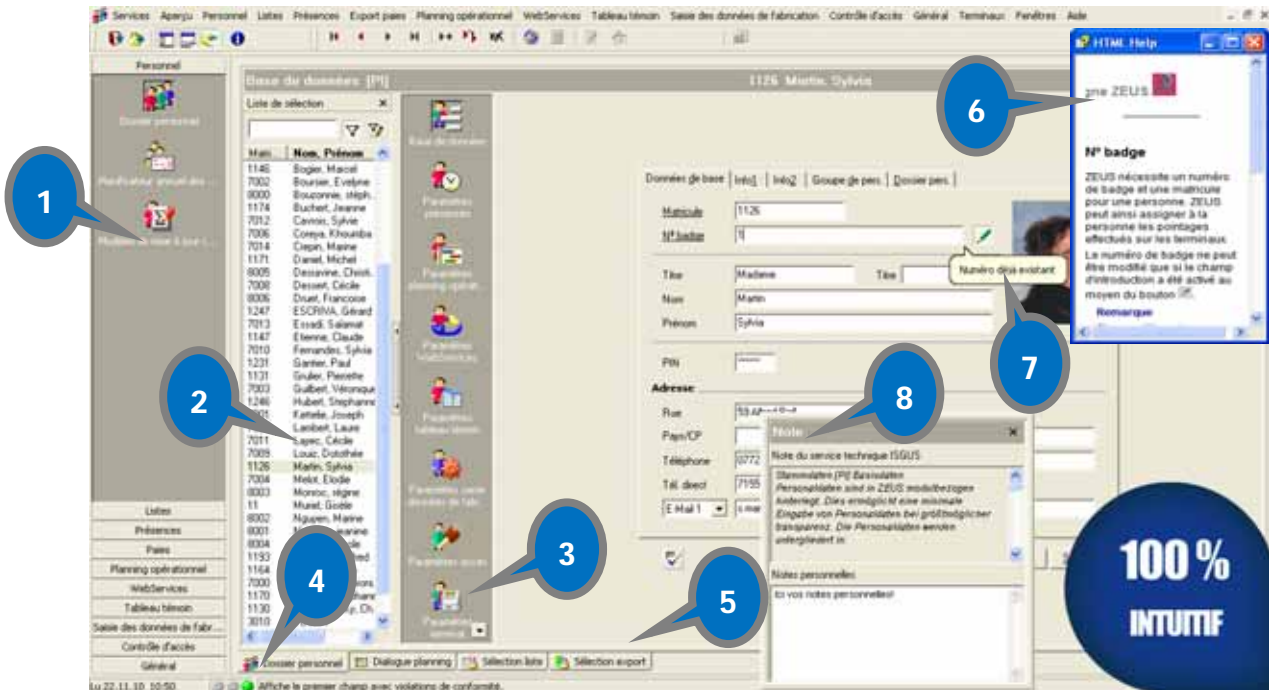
Services Aperçu Personnel Listes Présences Export paies Planning opérationnel WebServices Tableau témoin Saisie des données de fabrication Contrôle d'accès Général Terminaux Fenêtres Aide

Personnel

Dossier personnel

Planificateur annuel des ...

Modifier donnée à pour ...

Base de données [PI]

1126 Martin, Sylvia

Liste de sélection

| Matri. | Nom, Prénom |
|---|---|
| 1146 | Bogler, Marcel |
| 7002 | Boursier, Evelyne |
| 8000 | Bouzonnie, stéph... |
| 1174 | Buchert, Jeanne |
| 7012 | Cavrois, Sylvie |
| 7006 | Correya, Khounba |
| 7014 | Crepin, Marine |
| 1171 | Daniel, Michel |
| 8005 | Dessavine, Christ... |
| 7008 | Dessert, Cécile |
| 8006 | Druet, Françoise |
| 1247 | ESCRIVA, Gérard |
| 7013 | Essadi, Salamat |
| 1147 | Etienne, Claude |
| 7010 | Fernandez, Sylvia |
| 1231 | Garnier, Paul |
| 1131 | Gruiler, Pierrette |
| 7003 | Guilbert, Véronique |
| 1246 | Hubert, Stephanie |
| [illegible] | Kettele, Joseph |
| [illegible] | Lambert, Laure |
| 7011 | Lapec, Cécile |
| 7009 | Louic, Dorothée |
| 1126 | Martin, Sylvia |
| 7004 | Melot, Elodie |
| 8003 | Monroc, régine |
| 11 | Muret, Gisèle |
| 8002 | Nguyen, Marine |
| 8001 | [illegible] |
| 8004 | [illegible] |
| 1193 | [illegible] |
| 1164 | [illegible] |
| 7000 | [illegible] |
| 1170 | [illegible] |
| 1130 | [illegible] |
| 3010 | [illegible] |

Base de données

Paramètres personnel

Paramètres planning opérat...

Paramètres WebServices

Paramètres tableau témoin

Paramètres saisie données de fab...

Paramètres accès

Paramètres terminal

Données de base | Info1 | Info2 | Groupe de pers. | Dossier pers.

Matricule 1126
Nº badge 1
Numéro déjà existant
Titre Madame Titre
Nom Martin
Prénom Sylvia
PIN *****
Adresse
Rue
Pays/CP
Téléphone 0772
Tél. direct 7155
E-Mail 1

Note
Note du service technique ISGUS
Stammdaten [PI] Basisdaten Personaldaten sind in ZEUS modulbezogen hinterlegt. Dies ermöglicht eine minimale Eingabe von Personaldaten bei größtmöglicher transparenz. Die Personaldaten werden untergliedert in:
Notes personnelles
Ici vos notes personnelles!

HTML Help
ZEUS
Nº badge
ZEUS nécessite un numéro de badge et une matricule pour une personne. ZEUS peut ainsi assigner à la personne les pointages effectués sur les terminaux.
Le numéro de badge ne peut être modifié que si le champ d'introduction a été activé au moyen du bouton
Remarque

Listes
Présences
Paies
Planning opérationnel
WebServices
Tableau témoin
Saisie des données de fabr...
Contrôle d'accès
Général

Dossier personnel | Dialogue planning | Sélection liste | Sélection export

Lu 22.11.10 10:50 Affiche le premier champ avec violations de conformité.

1
2
3
4
5
6
7
8

100 %
INTUITIF